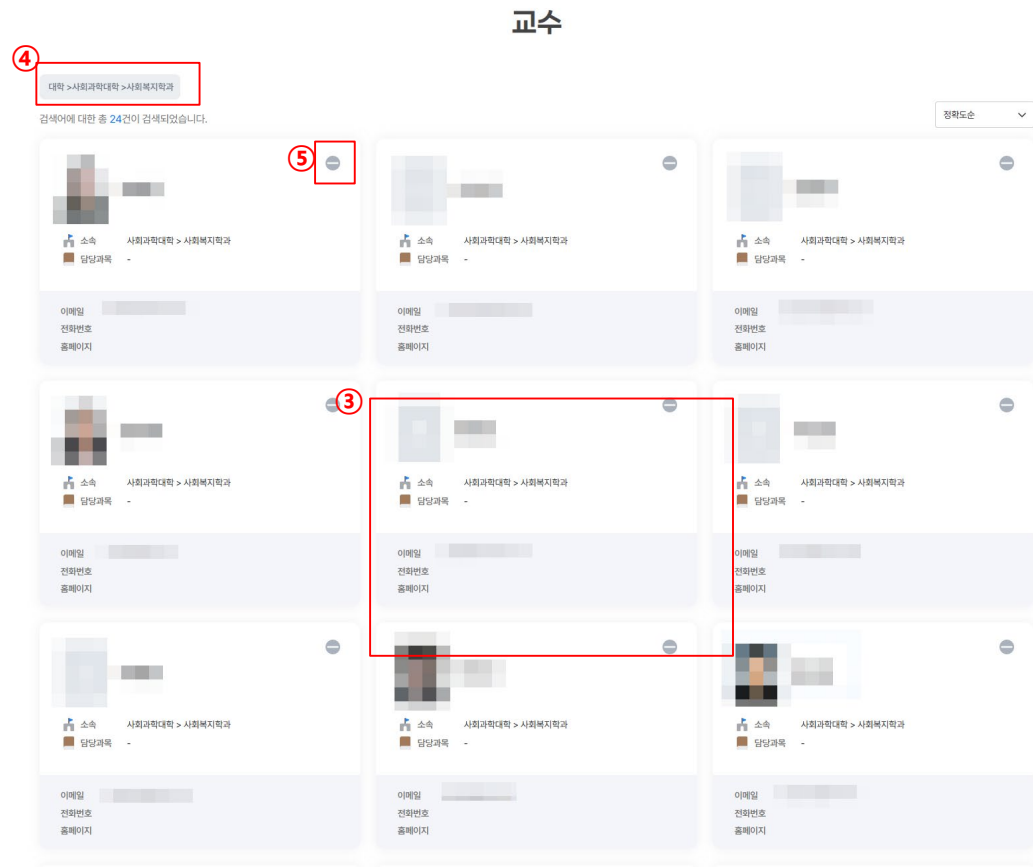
교수

④

대학 >사회과학대학 >사회복지학과

검색어에 대한 총 24건이 검색되었습니다.

정확도순

⑤

소속 사회과학대학 > 사회복지학과
담당과목 -

이메일
전화번호
홈페이지

소속 사회과학대학 > 사회복지학과
담당과목 -

이메일
전화번호
홈페이지

소속 사회과학대학 > 사회복지학과
담당과목 -

이메일
전화번호
홈페이지

소속 사회과학대학 > 사회복지학과
담당과목 -

이메일
전화번호
홈페이지

③

소속 사회과학대학 > 사회복지학과
담당과목 -

이메일
전화번호
홈페이지

소속 사회과학대학 > 사회복지학과
담당과목 -

이메일
전화번호
홈페이지

소속 사회과학대학 > 사회복지학과
담당과목 -

이메일
전화번호
홈페이지

소속 사회과학대학 > 사회복지학과
담당과목 -

이메일
전화번호
홈페이지

소속 사회과학대학 > 사회복지학과
담당과목 -

이메일
전화번호
홈페이지